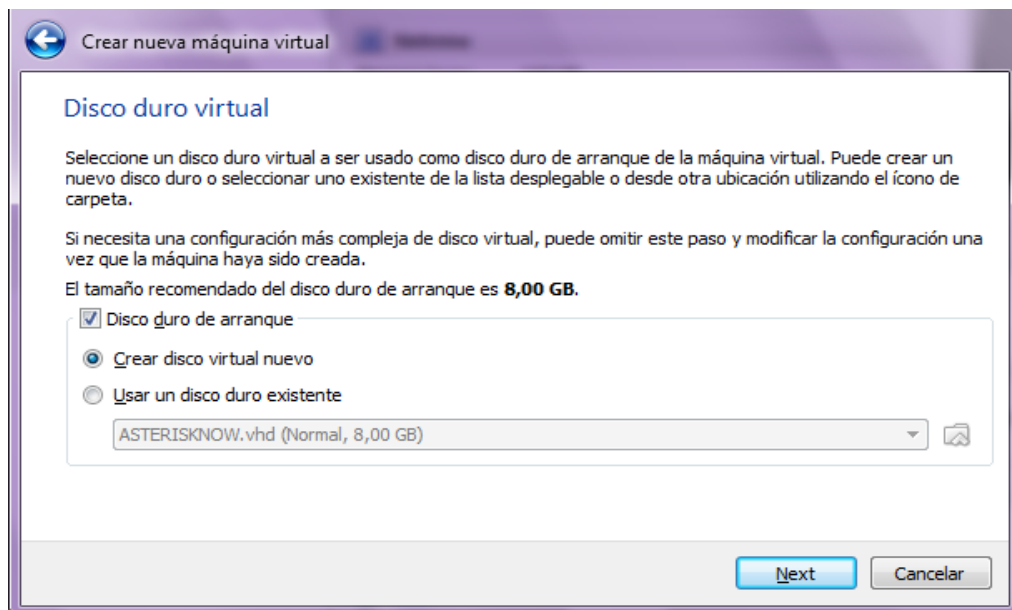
Crear nueva máquina virtual

Disco duro virtual

Seleccione un disco duro virtual a ser usado como disco duro de arranque de la máquina virtual. Puede crear un nuevo disco duro o seleccionar uno existente de la lista desplegable o desde otra ubicación utilizando el ícono de carpeta.

Si necesita una configuración más compleja de disco virtual, puede omitir este paso y modificar la configuración una vez que la máquina haya sido creada.

El tamaño recomendado del disco duro de arranque es **8,00 GB**.

Disco duro de arranque

Crear disco virtual nuevo

Usar un disco duro existente

ASTERISKNOW.vhd (Normal, 8,00 GB)

Next

Cancelar